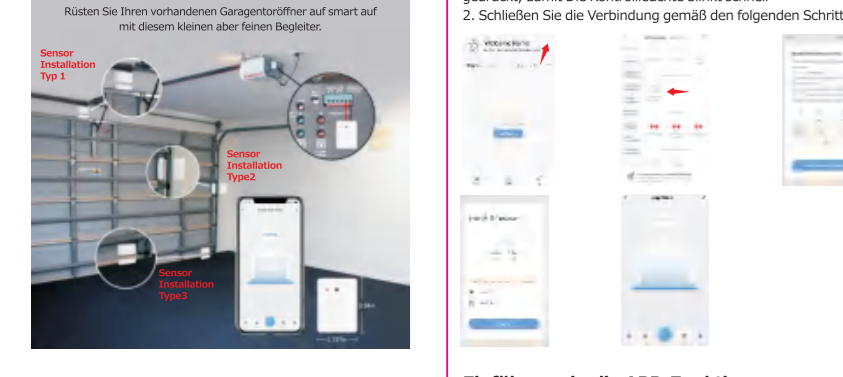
Rüsten Sie Ihren vorhandenen Garagentoröffner auf smart auf mit diesem kleinen aber feinen Begleiter.

Sensor Installation Typ 1

Sensor Installation Type2

Sensor Installation Type3

2. Schließen Sie die Verbindung gemäß den folgenden Schritt

Welcome Home